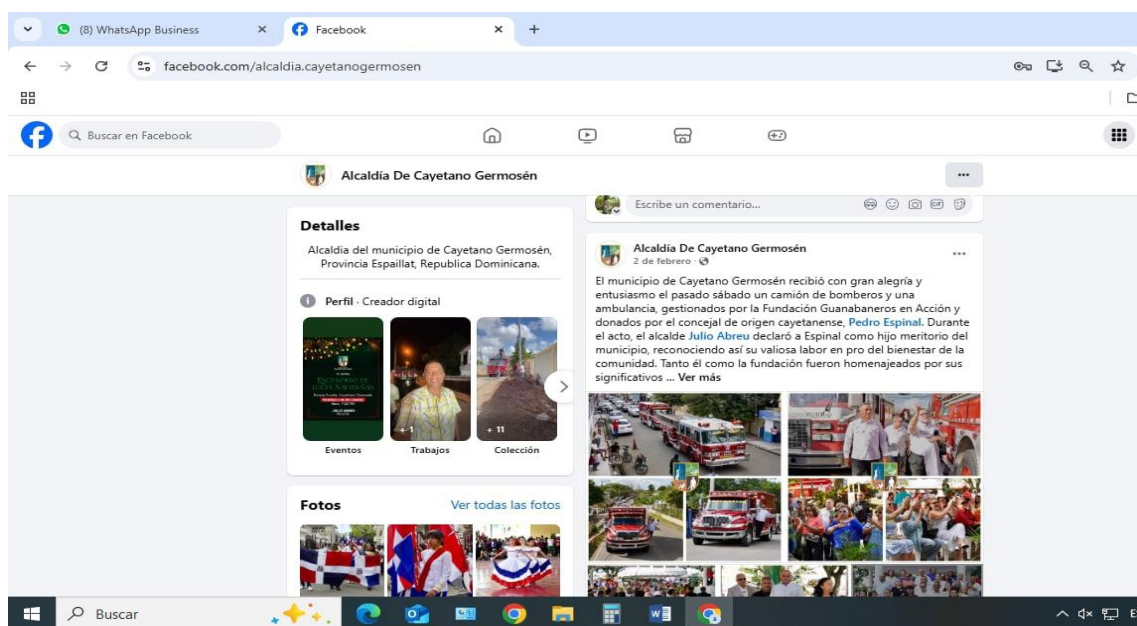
(8) WhatsApp Business
Facebook
facebook.com/alcaldia.cayetanogermosen

Buscar en Facebook

Alcaldía De Cayetano Germosén

Detalles
Alcaldia del municipio de Cayetano Germosén, Provincia Espaillat, Republica Dominicana.

Perfil · Creador digital

+ 1
+ 11
Eventos
Trabajos
Colección

Fotos
Ver todas las fotos

Escribe un comentario...

Alcaldía De Cayetano Germosén
2 de febrero ·

El municipio de Cayetano Germosén recibió con gran alegría y entusiasmo el pasado sábado un camión de bomberos y una ambulancia, gestionados por la Fundación Guanabaneros en Acción y donados por el concejal de origen cayetanense, Pedro Espinal. Durante el acto, el alcalde Julio Abreu declaró a Espinal como hijo meritorio del municipio, reconociendo así su valiosa labor en pro del bienestar de la comunidad. Tanto él como la fundación fueron homenajeados por sus significativos ... Ver más

Buscar